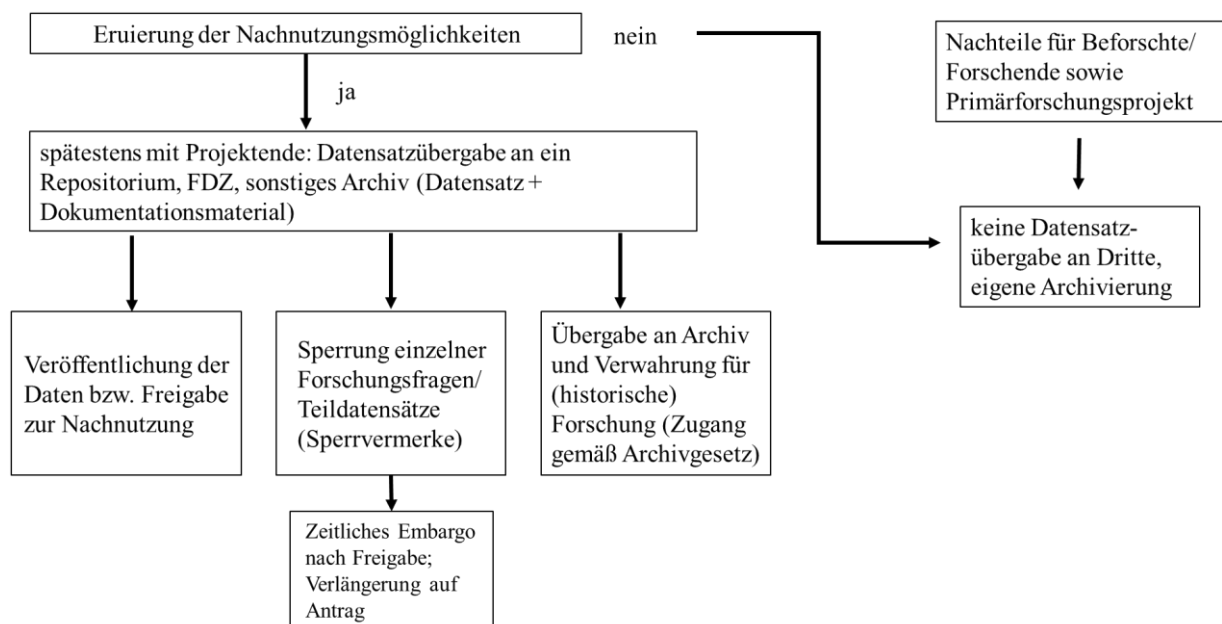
Eruierung der Nachnutzungsmöglichkeiten

nein

Nachteile für Beforschte/ Forschende sowie Primärforschungsprojekt

ja

spätestens mit Projektende: Datensatzübergabe an ein Repositorium, FDZ, sonstiges Archiv (Datensatz + Dokumentationsmaterial)

keine Datensatzübergabe an Dritte, eigene Archivierung

Veröffentlichung der Daten bzw. Freigabe zur Nachnutzung

Sperrung einzelner Forschungsfragen/ Teildatensätze (Sperrvermerke)

Übergabe an Archiv und Verwahrung für (historische) Forschung (Zugang gemäß Archivgesetz)

Zeitliches Embargo nach Freigabe; Verlängerung auf Antrag